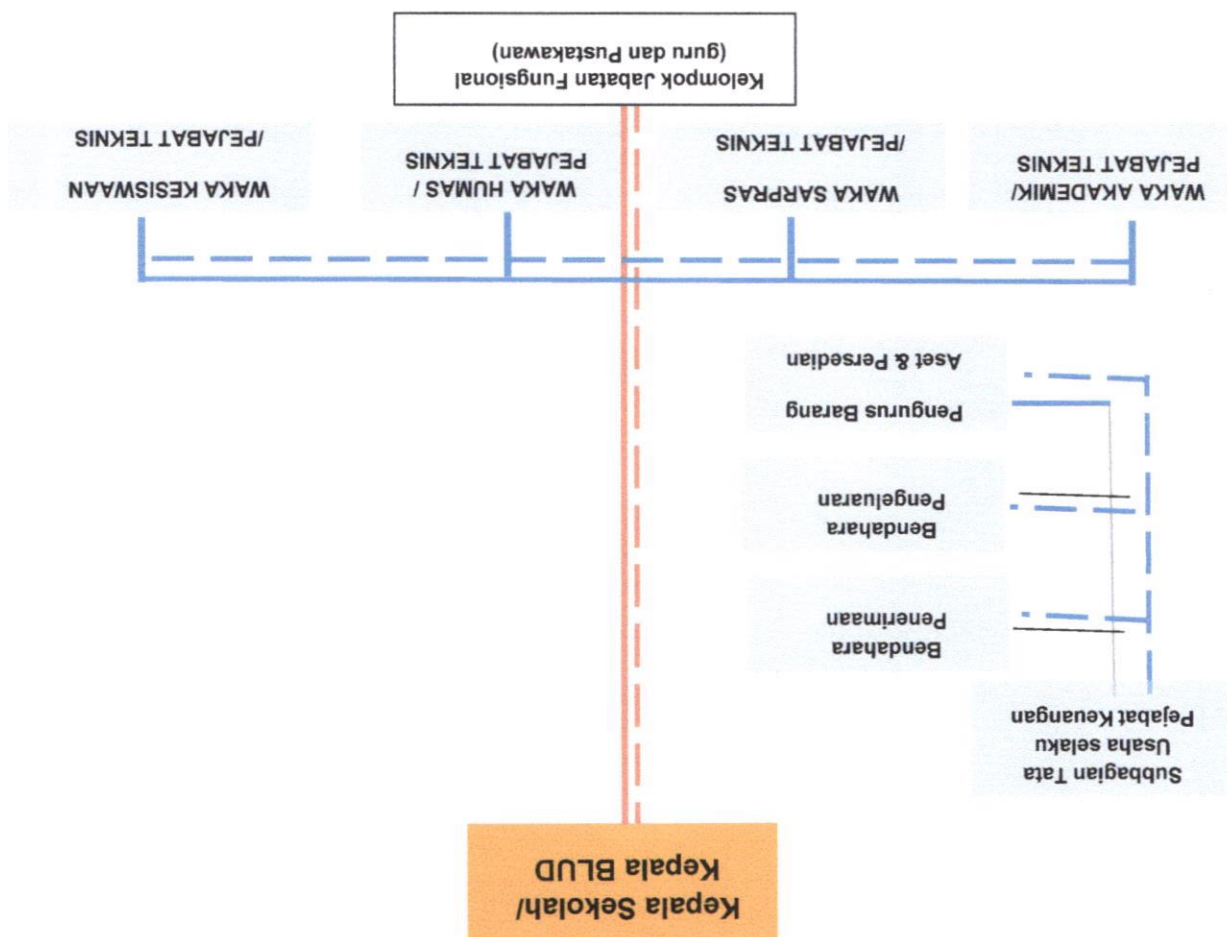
Kepala Sekolah/
Kepala BLUD

Subbagian Tata
Usaha selaku
Pejabat Keuangan

Bendahara
Penerimaan

Bendahara
Pengeluaran

Pengurus Barang
Aset & Persedian

WAKA AKADEMIK/
PEJABAT TEKNIS

WAKA SARPRAS
/PEJABAT TEKNIS

WAKA HUMAS /
PEJABAT TEKNIS

WAKA KESISWAAN
/PEJABAT TEKNIS

Kelompok Jabatan Fungsional
(guru dan Pustakawan)